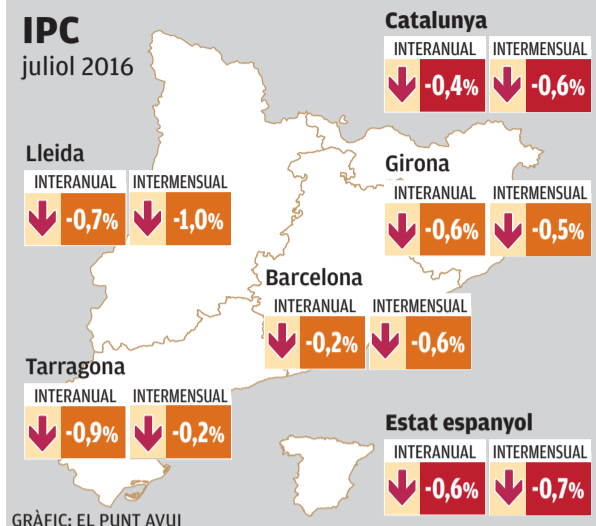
IPC
juliol 2016

Catalunya
INTERANUAL -0,4%
INTERMENSUAL -0,6%

Lleida
INTERANUAL -0,7%
INTERMENSUAL -1,0%

Girona
INTERANUAL -0,6%
INTERMENSUAL -0,5%

Barcelona
INTERANUAL -0,2%
INTERMENSUAL -0,6%

Tarragona
INTERANUAL -0,9%
INTERMENSUAL -0,2%

Estat espanyol
INTERANUAL -0,6%
INTERMENSUAL -0,7%

GRÀFIC: EL PUNT AVUI